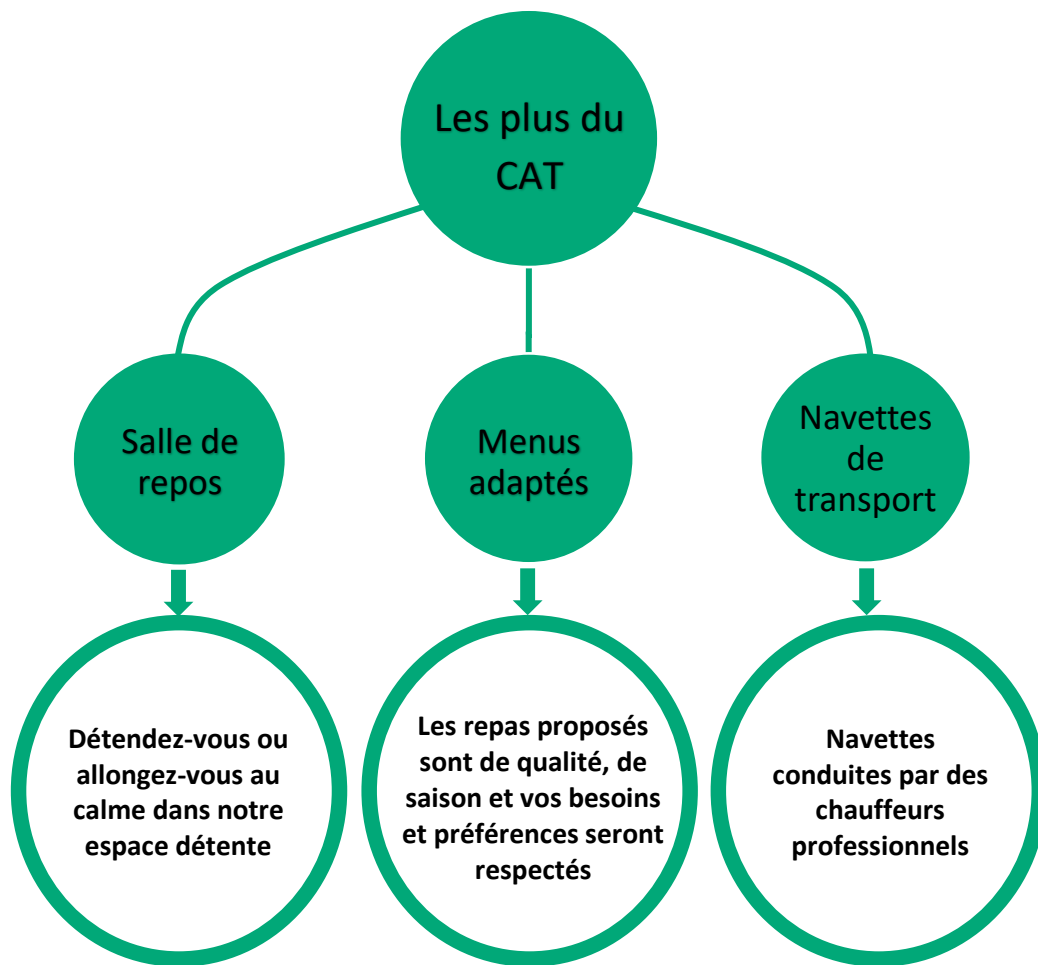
Les plus du CAT

Salle de repos

Menus adaptés

Navettes de transport

Détendez-vous ou allongez-vous au calme dans notre espace détente

Les repas proposés sont de qualité, de saison et vos besoins et préférences seront respectés

Navettes conduites par des chauffeurs professionnels